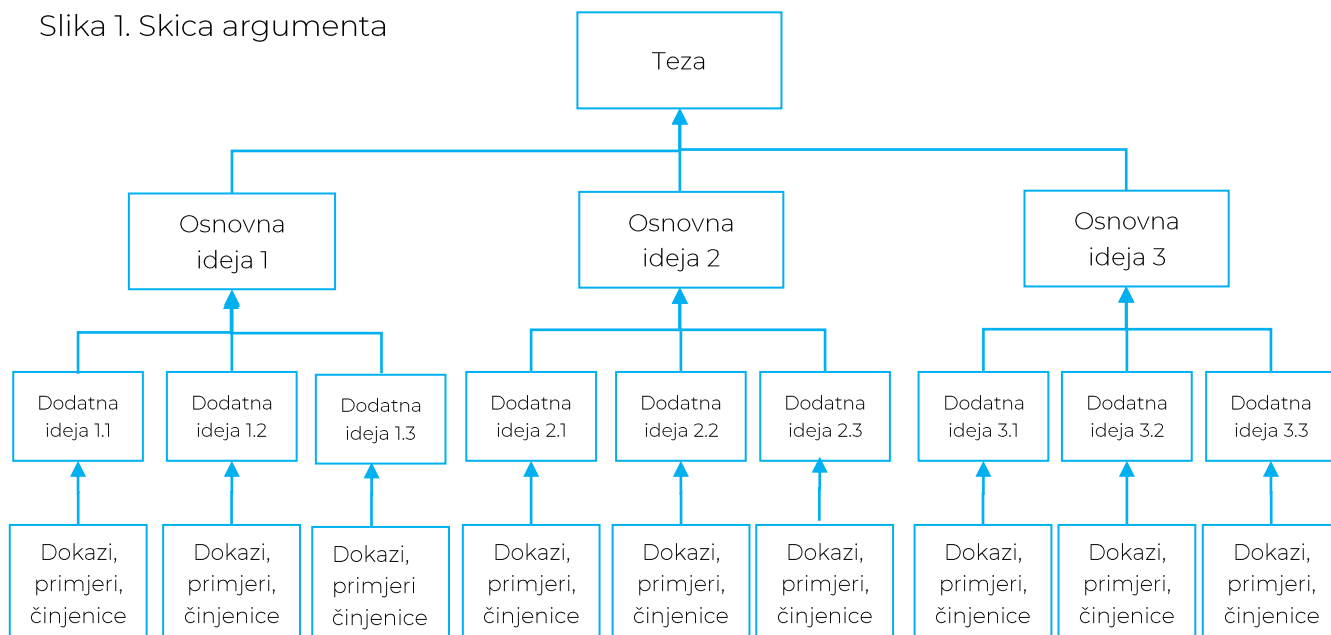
Slika 1. Skica argumenta

Teza

Osnovna ideja 1

Osnovna ideja 2

Osnovna ideja 3

Dodatna ideja 1.1

Dodatna ideja 1.2

Dodatna ideja 1.3

Dodatna ideja 2.1

Dodatna ideja 2.2

Dodatna ideja 2.3

Dodatna ideja 3.1

Dodatna ideja 3.2

Dodatna ideja 3.3

Dokazi, primjeri, činjenice

Dokazi, primjeri, činjenice

Dokazi, primjeri činjenice

Dokazi, primjeri, činjenice

Dokazi, primjeri, činjenice

Dokazi, primjeri, činjenice

Dokazi, primjeri, činjenice

Dokazi, primjeri, činjenice

Dokazi, primjeri, činjenice